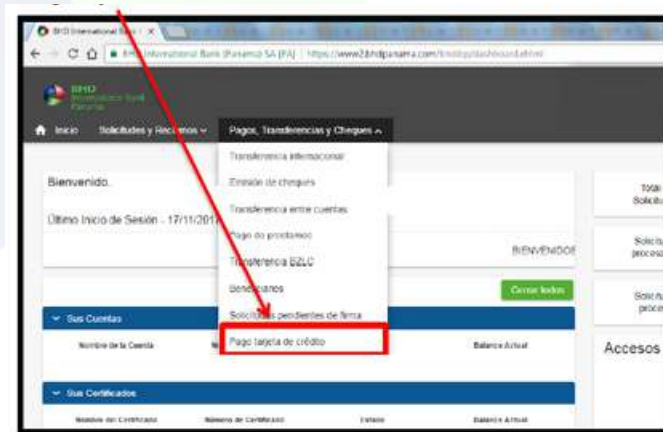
BHD International Bank | ×

BHD International Bank (Panamá) SA [PA] | https://www2.bhdpanama.com/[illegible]

BHD International Bank Panamá

Inicio Solicitudes y Reclamos Pagos, Transferencias y Cheques

Transferencia internacional
Emisión de cheques
Transferencia entre cuentas
Pago de préstamo
Transferencia EZLC
Beneficiarios
Solicitudes pendientes de firma
Pago tarjeta de crédito

Bienvenido.

Último Inicio de Sesión - 17/11/201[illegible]

BIENVENIDO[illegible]

Cerrar todos

Sus Cuentas

Nombre de la Cuenta

Balance Actual

Sus Certificados

Nombre del Certificado Número de Certificado Estado Balance Actual

Total Solicitu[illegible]

Solicitu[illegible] proceso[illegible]

Solicitu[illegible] proce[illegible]

Accesos